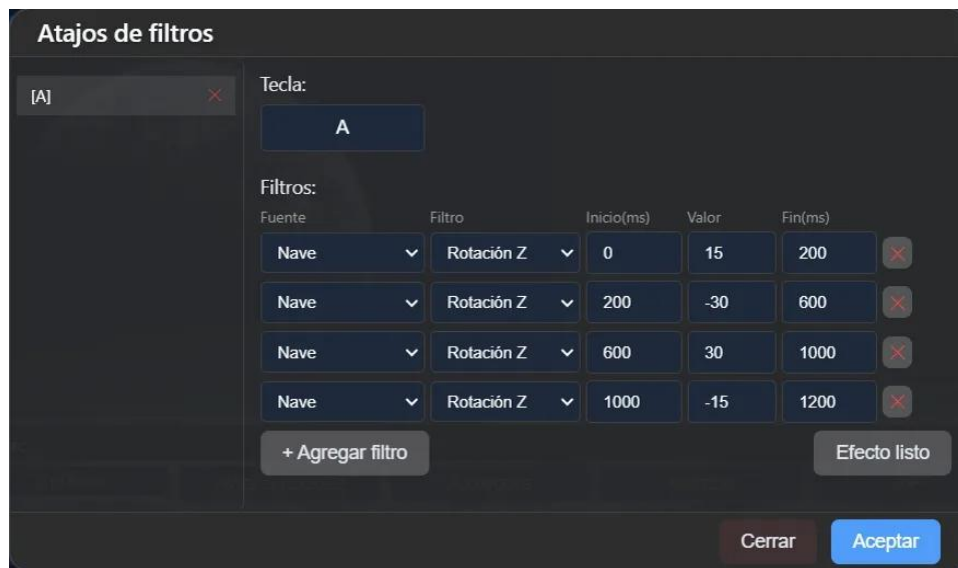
Atajos de filtros

[A] ×

Tecla:

A

Filtros:

| Fuente | Filtro | Inicio(ms) | Valor | Fin(ms) | |
|---|---|---|---|---|---|
| Nave | Rotación Z | 0 | 15 | 200 | × |
| Nave | Rotación Z | 200 | -30 | 600 | × |
| Nave | Rotación Z | 600 | 30 | 1000 | × |
| Nave | Rotación Z | 1000 | -15 | 1200 | × |

+ Agregar filtro

Efecto listo

Cerrar

Aceptar